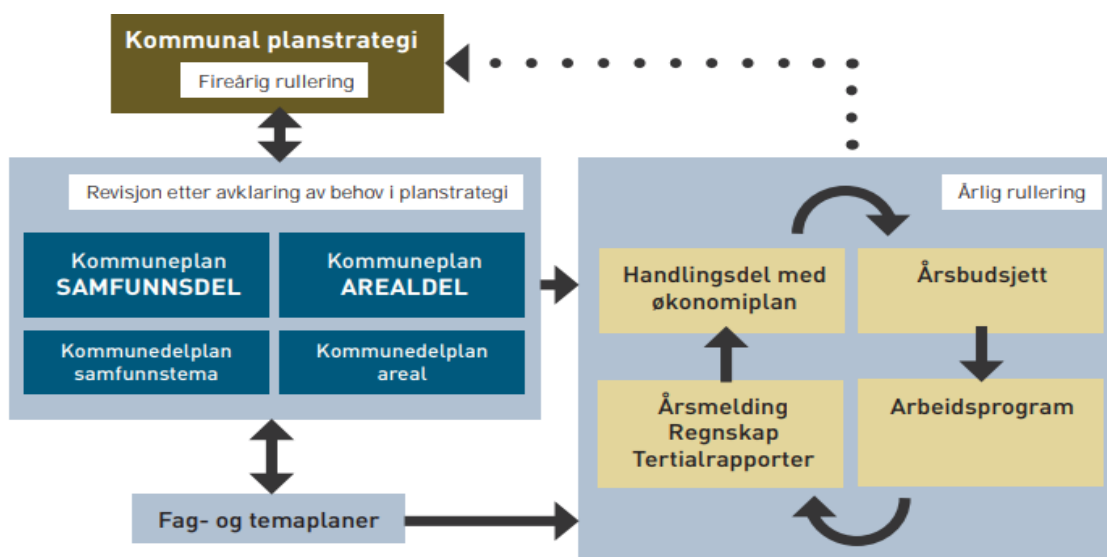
Kommunal planstrategi

Fireårig rullering

Revisjon etter avklaring av behov i planstrategi

Kommuneplan
SAMFUNNSDEL

Kommuneplan
AREALDEL

Kommunedelplan
samfunnstema

Kommunedelplan
areal

Fag- og temaplaner

Årlig rullering

Handlingsdel med økonomiplan

Årsbudsjett

Årsmelding
Regnskap
Tertialrapporter

Arbeidsprogram